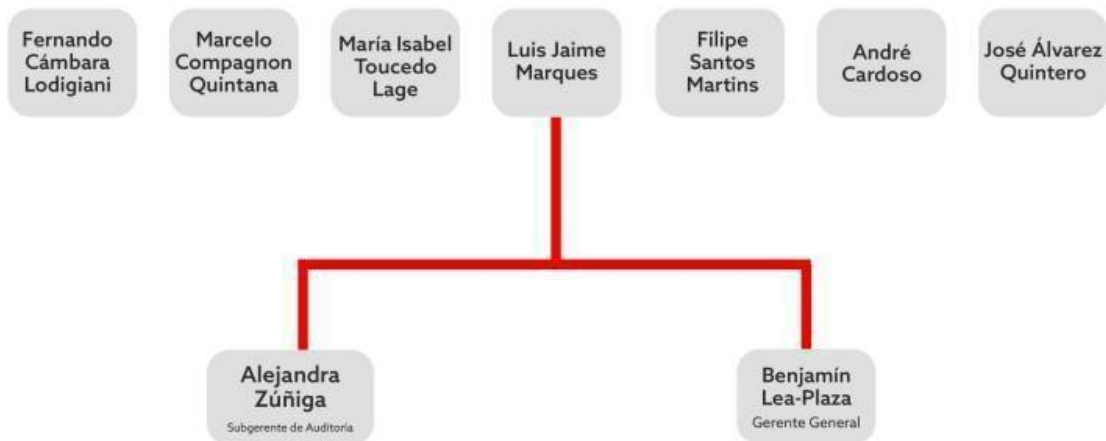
Fernando Cámbara Lodigiani

Marcelo Compagnon Quintana

María Isabel Toucedo Lage

Luis Jaime Marques

Filipe Santos Martins

André Cardoso

José Álvarez Quintero

Alejandra Zúñiga
Subgerente de Auditoría

Benjamín Lea-Plaza
Gerente General